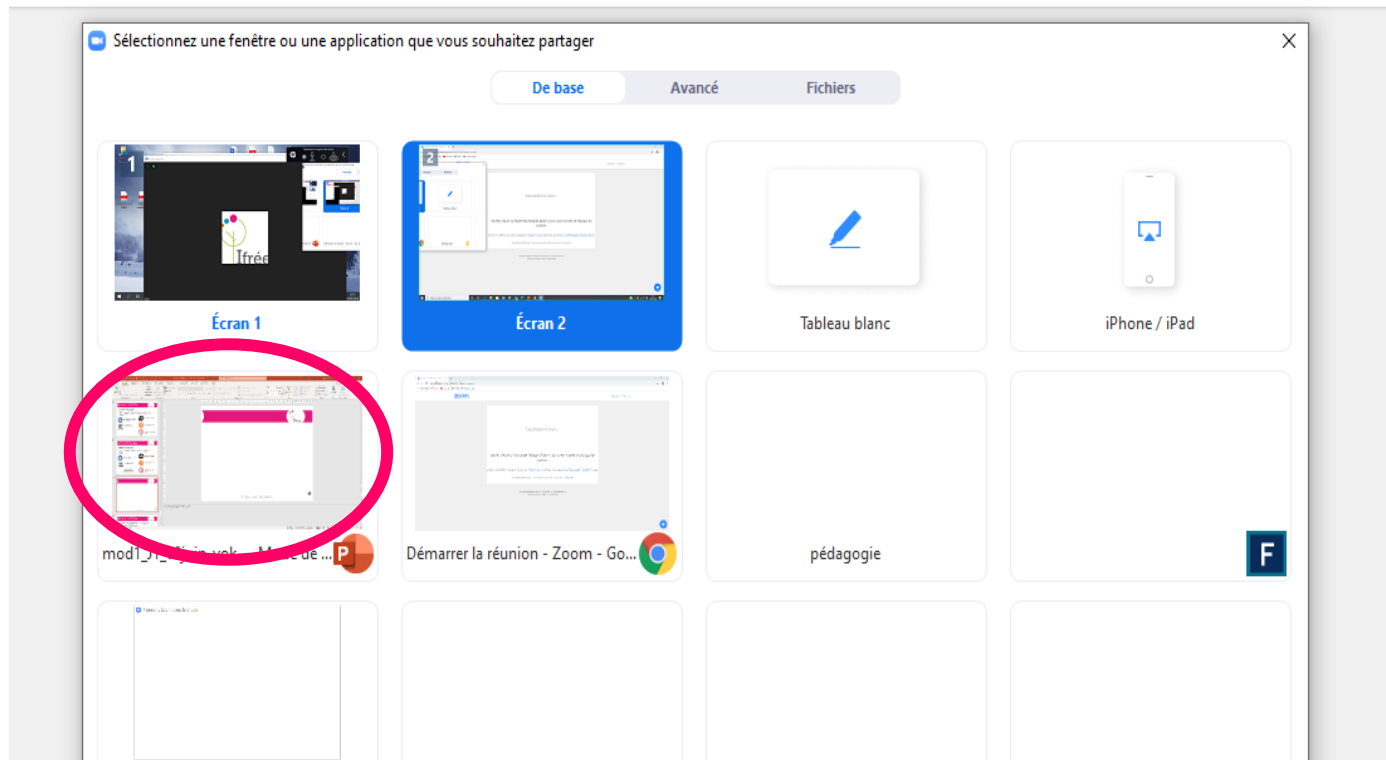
Sélectionnez une fenêtre ou une application que vous souhaitez partager

De base | Avancé | Fichiers

1
Ifréa
Écran 1

2
Écran 2

Tableau blanc

iPhone / iPad

mod1_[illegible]_vok... M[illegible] de ...

zoom
Démarrer la réunion - Zoom - Go...

pédagogie

F